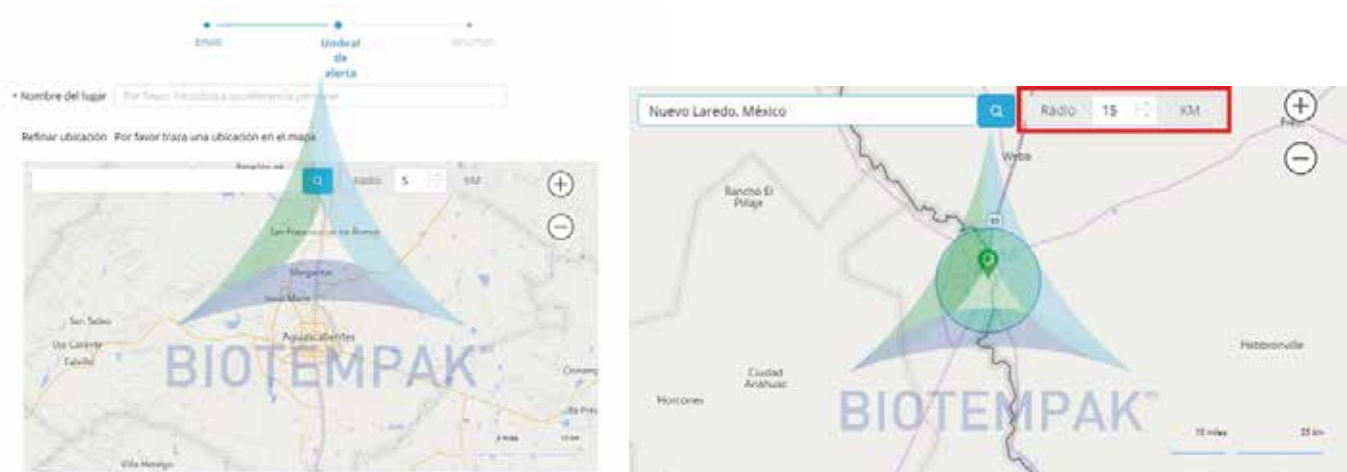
Envío
Unidad de alerta
Resumen

• Nombre del lugar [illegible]

Refinar ubicación Por favor traza una ubicación en el mapa

Radio 5 KM

San Francisco de los Romo
Margaritas
Jesús María
San Tadeo
Ojo Caliente
Calvillo
Aguascalientes
Villa Hidalgo

BIOTEMPAK

Nuevo Laredo. México
Radio 15 KM

Webb
Rancho El Pillaje
Ciudad Anahuac
Hebbronville
Horcones

BIOTEMPAK